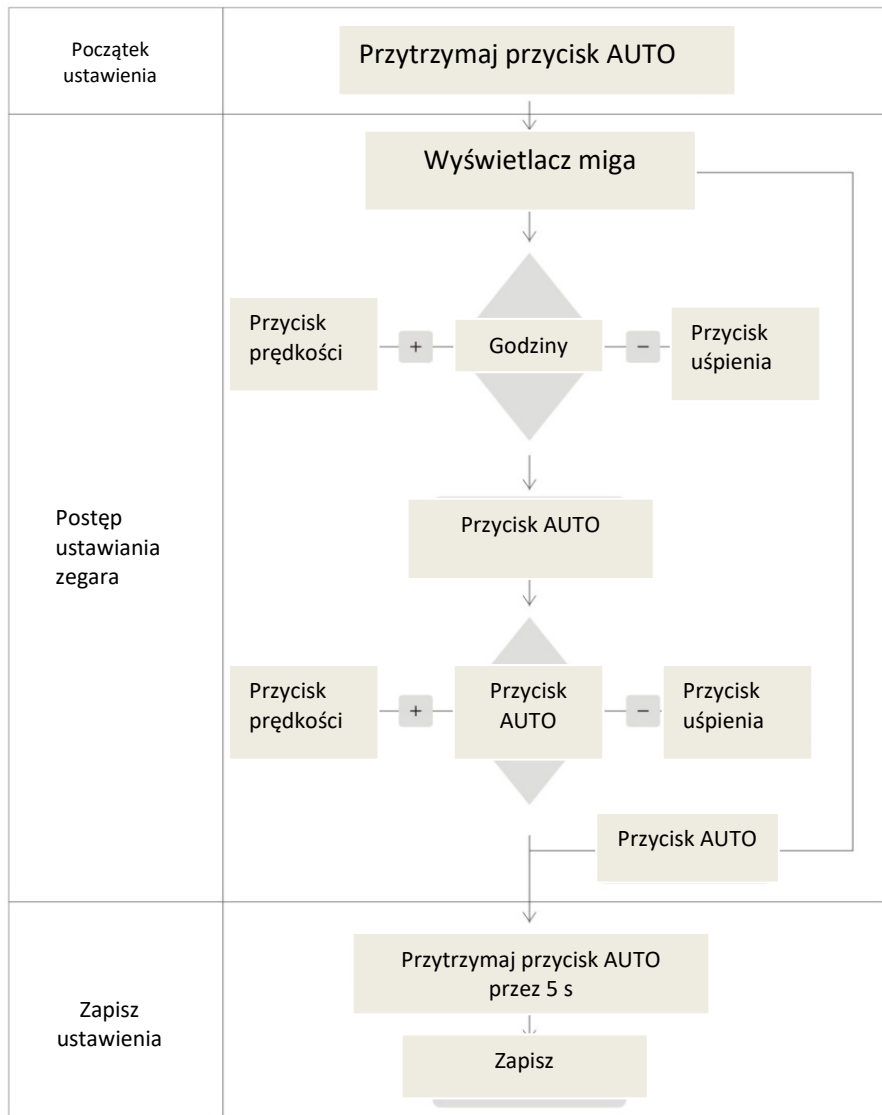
Początek ustawienia

Przytrzymaj przycisk AUTO

Postęp ustawiania zegara

Wyświetlacz miga

Przycisk prędkości

+

Godziny

−

Przycisk uśpienia

Przycisk AUTO

Przycisk prędkości

+

Przycisk AUTO

−

Przycisk uśpienia

Przycisk AUTO

Zapisz ustawienia

Przytrzymaj przycisk AUTO przez 5 s

Zapisz